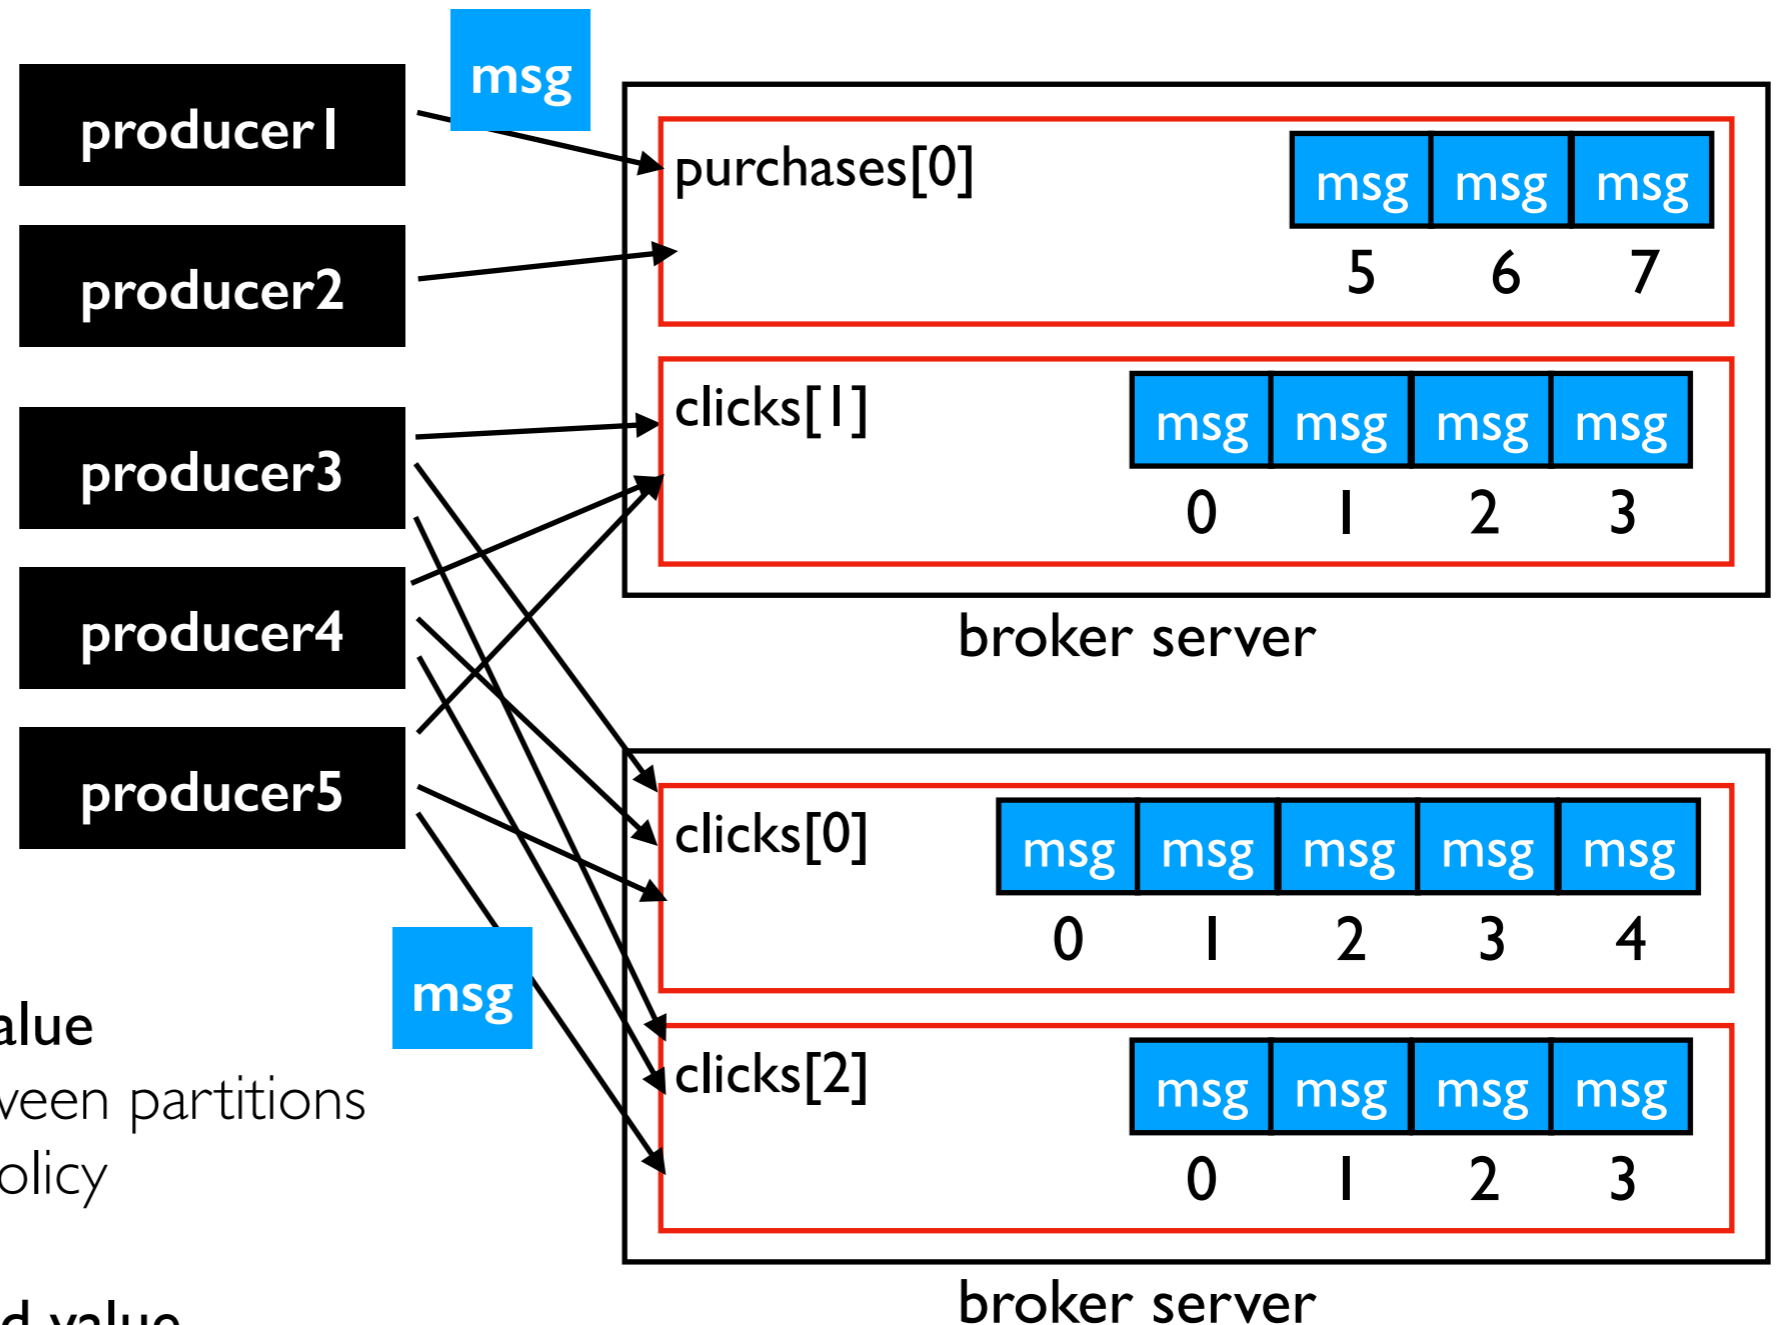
producer1

producer2

producer3

producer4

producer5

msg

msg

purchases[0]

| msg | msg | msg |
|---|---|---|
| 5 | 6 | 7 |

clicks[1]

| msg | msg | msg | msg |
|---|---|---|---|
| 0 | 1 | 2 | 3 |

broker server

clicks[0]

| msg | msg | msg | msg | msg |
|---|---|---|---|---|
| 0 | 1 | 2 | 3 | 4 |

clicks[2]

| msg | msg | msg | msg |
|---|---|---|---|
| 0 | 1 | 2 | 3 |

broker server

alue
veen partitions
olicy

d value